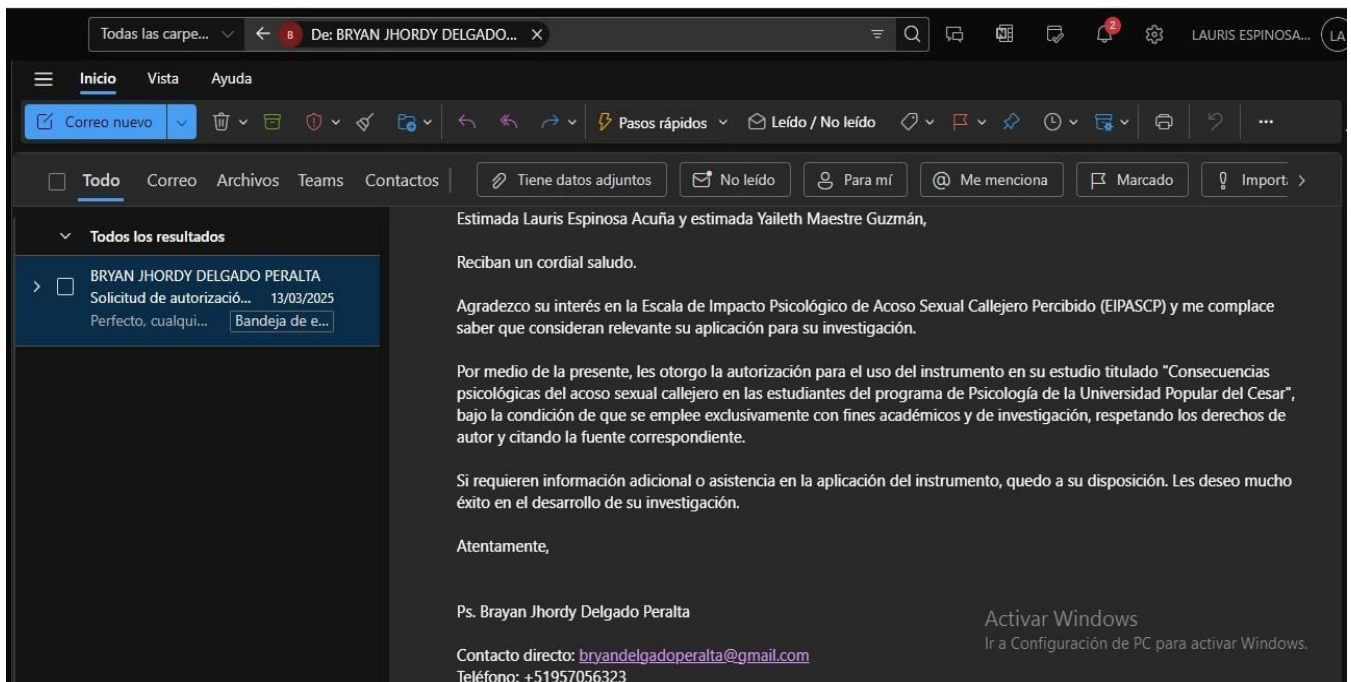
Todas las carpe... B De: BRYAN JHORDY DELGADO... × 2 LAURIS ESPINOSA... LA

Inicio Vista Ayuda

Correo nuevo Pasos rápidos Leído / No leído ...

Todo Correo Archivos Teams Contactos Tiene datos adjuntos No leído Para mí Me menciona Marcado Import

Todos los resultados

BRYAN JHORDY DELGADO PERALTA
Solicitud de autorizació... 13/03/2025
Perfecto, cualqui... Bandeja de e...

Estimada Lauris Espinosa Acuña y estimada Yaileth Maestre Guzmán,

Reciban un cordial saludo.

Agradezco su interés en la Escala de Impacto Psicológico de Acoso Sexual Callejero Percibido (EIPASCP) y me complace saber que consideran relevante su aplicación para su investigación.

Por medio de la presente, les otorgo la autorización para el uso del instrumento en su estudio titulado "Consecuencias psicológicas del acoso sexual callejero en las estudiantes del programa de Psicología de la Universidad Popular del Cesar", bajo la condición de que se emplee exclusivamente con fines académicos y de investigación, respetando los derechos de autor y citando la fuente correspondiente.

Si requieren información adicional o asistencia en la aplicación del instrumento, quedo a su disposición. Les deseo mucho éxito en el desarrollo de su investigación.

Atentamente,

Ps. Brayan Jhordy Delgado Peralta

Contacto directo: bryandelgadoperalta@gmail.com
Teléfono: +51957056323

Activar Windows
Ir a Configuración de PC para activar Windows.